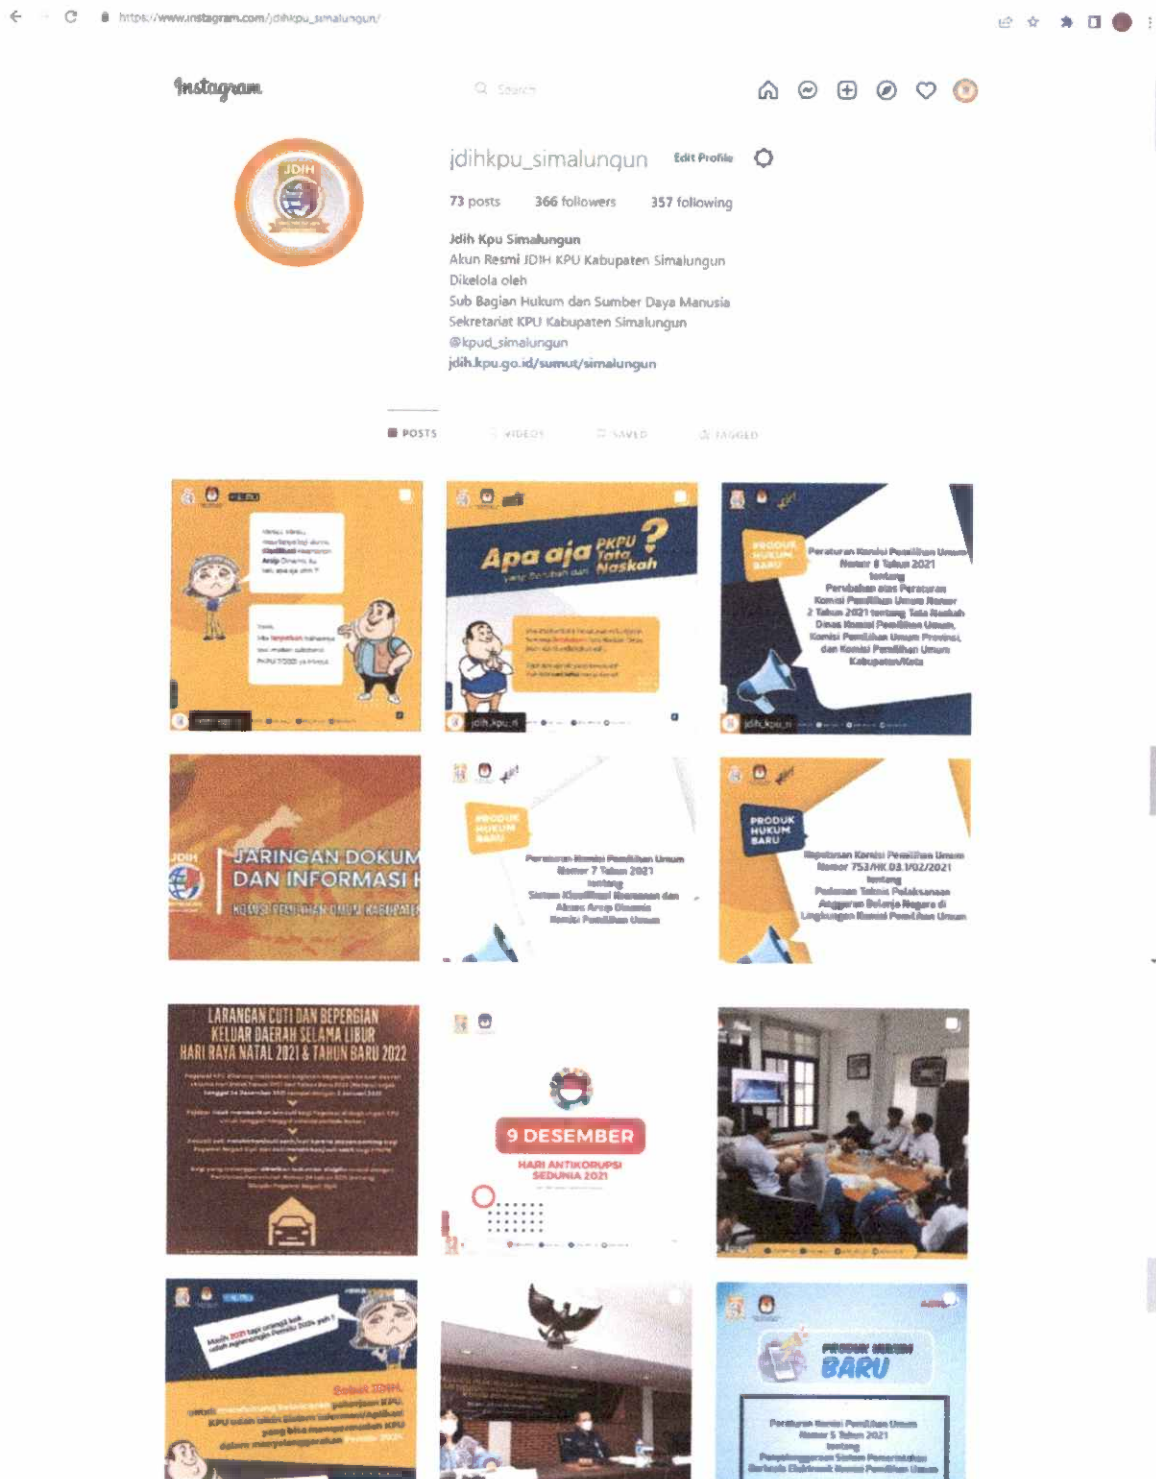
https://www.instagram.com/jdihkpu_simalungun/

Instagram

Search

jdihkpu_simalungun Edit Profile

73 posts 366 followers 357 following

Jdih Kpu Simalungun
Akun Resmi JDIH KPU Kabupaten Simalungun
Dikelola oleh
Sub Bagian Hukum dan Sumber Daya Manusia
Sekretariat KPU Kabupaten Simalungun
@kpud_simalungun
jdih.kpu.go.id/sumut/simalungun

POSTS VIDEOS SAVED TAGGED

Apa aja PKPU Tata Naskah ?

PRODUK HUKUM BARU

Peraturan Komisi Pemilihan Umum Nomor 8 Tahun 2021 tentang Perubahan atas Peraturan Komisi Pemilihan Umum Nomor 2 Tahun 2021 tentang Tata Naskah Dinas Komisi Pemilihan Umum, Komisi Pemilihan Umum Provinsi, dan Komisi Pemilihan Umum Kabupaten/Kota

JARINGAN DOKUM DAN INFORMASI H KOMISI PEMILIHAN UMUM KABUPATEN

PRODUK HUKUM BARU

Peraturan Komisi Pemilihan Umum Nomor 7 Tahun 2021 tentang Sistem Klasifikasi Keamanan dan Akses Arsip Dinamis Komisi Pemilihan Umum

PRODUK HUKUM BARU

Keputusan Komisi Pemilihan Umum Nomor 753/HK.03.1/02/2021 tentang Pedoman Teknis Pelaksanaan Anggaran Belanja Negara di Lingkungan Komisi Pemilihan Umum

LARANGAN CUTI DAN BEPERGIAN KELUAR DAERAH SELAMA LIBUR HARI RAYA NATAL 2021 & TAHUN BARU 2022

9 DESEMBER
HARI ANTIKORUPSI SEDUNIA 2021

Sobat JDIH

PRODUK HUKUM BARU

Peraturan Komisi Pemilihan Umum Nomor 5 Tahun 2021 tentang